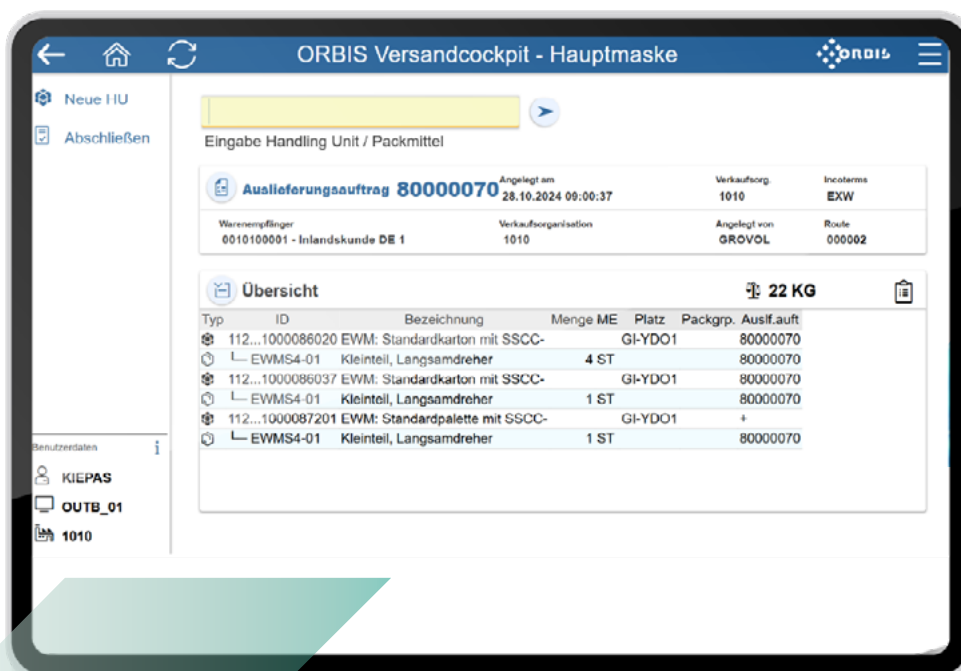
ORBIS Versandcockpit - Hauptmaske

ORBIS

Neue HU

Abschließen

Eingabe Handling Unit / Packmittel

Auslieferungsauftrag 80000070

Angelegt am 28.10.2024 09:00:37

Verkaufsorg. 1010

Incoterms EXW

Warenempfänger 0010100001 - Inlandskunde DE 1

Verkaufsorganisation 1010

Angelegt von GROVOL

Route 000002

Übersicht

22 KG

| Typ | ID | Bezeichnung | Menge ME | Platz | Packgrp. | Auslf.auft |
|---|---|---|---|---|---|---|
| | 112...1000086020 | EWM: Standardkarton mit SSCC- | | GI-YDO1 | | 80000070 |
| | └ EWMS4-01 | Kleinteil, Langsamdreher | 4 ST | | | 80000070 |
| | 112...1000086037 | EWM: Standardkarton mit SSCC- | | GI-YDO1 | | 80000070 |
| | └ EWMS4-01 | Kleinteil, Langsamdreher | 1 ST | | | 80000070 |
| | 112...1000087201 | EWM: Standardpalette mit SSCC- | | GI-YDO1 | | + |
| | └ EWMS4-01 | Kleinteil, Langsamdreher | 1 ST | | | 80000070 |

Benutzerdaten

KIEPAS

OUTB_01

1010